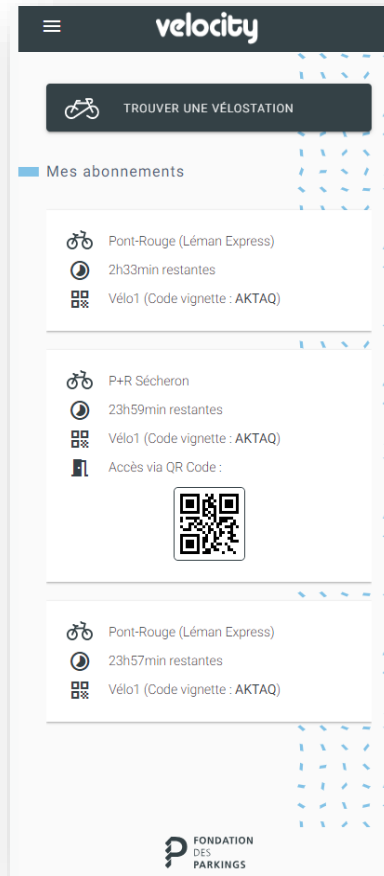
velocity

TROUVER UNE VÉLOSTATION

Mes abonnements

Pont-Rouge (Léman Express)
2h33min restantes
Vélo1 (Code vignette : AKTAQ)

P+R Sécheron
23h59min restantes
Vélo1 (Code vignette : AKTAQ)
Accès via QR Code :

Pont-Rouge (Léman Express)
23h57min restantes
Vélo1 (Code vignette : AKTAQ)

FONDATION DES PARKINGS